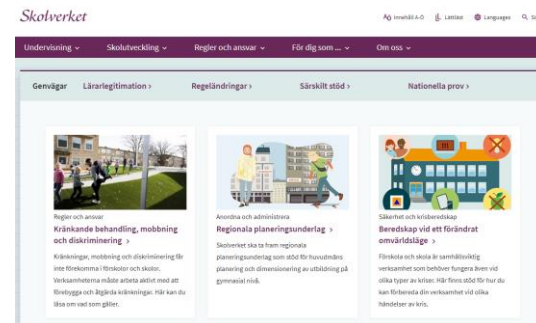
Skolverket

Innehåll A-Ö  Lättläst  Languages  S

Undervisning ⌄  Skolutveckling ⌄  Regler och ansvar ⌄  För dig som ... ⌄  Om oss ⌄

Genvägar  Lärarlegitimation ›  Regeländringar ›  Särskilt stöd ›  Nationella prov ›

Regler och ansvar
Kränkande behandling, mobbning och diskriminering ›
Kränkningar, mobbning och diskriminering får inte förekomma i förskolor och skolor. Verksamheterna måste arbeta aktivt med att förebygga och åtgärda kränkningar. Här kan du läsa om vad som gäller.

Anordna och administrera
Regionala planeringsunderlag ›
Skolverket ska ta fram regionala planeringsunderlag som stöd för huvudmäns planering och dimensionering av utbildning på gymnasial nivå.

Säkerhet och krisberedskap
Beredskap vid ett förändrat omvärldsläge ›
Förskola och skola är samhällsviktig verksamhet som behöver fungera även vid olika typer av kriser. Här finns stöd för hur du kan förbereda din verksamhet vid olika händelser av kris.